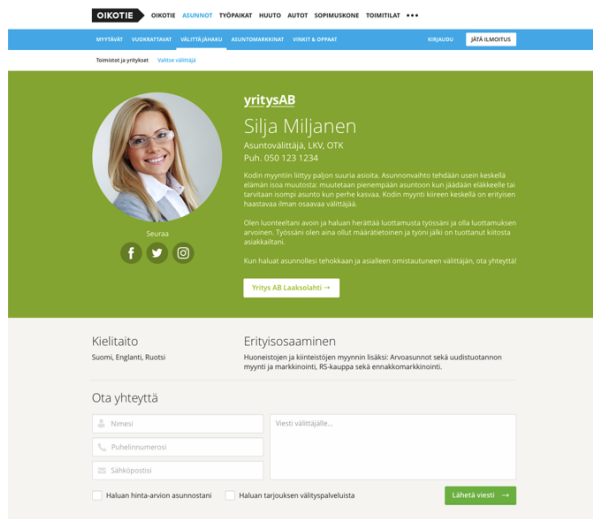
OIKOTIE OIKOTIE ASUNNOT TYÖPAIKAT HUUTO AUTOT SOPIMUSKONE TOIMITILAT •••

MYYTÄVÄT VUOKRATTAVAT VÄLITTÄJÄHAKU ASUNTOMARKKINAT VINKIT & OPPAAT KIRJAUDU JÄTÄ ILMOITUS

Toimistot ja yritykset Valitse välittäjä

yritysAB

Silja Miljanen

Asuntovälittäjä, LKV, OTK

Puh. 050 123 1234

Kodin myyntiin liittyy paljon suuria asioita. Asunnonvaihto tehdään usein keskellä elämän isoa muutosta: muutetaan pienempään asuntoon kun jäädään eläkkeelle tai tarvitaan isompi asunto kun perhe kasvaa. Kodin myynti kiireen keskellä on erityisen haastavaa ilman osaavaa välittäjää.

Olen luonteeltani avoin ja haluan herättää luottamusta työssäni ja olla luottamuksen arvoinen. Työssäni olen aina ollut määrätietoinen ja työni jälki on tuottanut kiitosta asiakkailtani.

Kun haluat asunnollesi tehokkaan ja asiallisen omistautuneen välittäjän, ota yhteyttä!

Seuraa

Yritys AB Laaksolahti →

Kielitaito

Suomi, Englanti, Ruotsi

Erityisosaaminen

Huoneistojen ja kiinteistöjen myynnin lisäksi: Arvoasunnot sekä uudistuotannon myynti ja markkinointi, RS-kauppa sekä ennakkomarkkinointi.

Ota yhteyttä

Nimesi

Puhelinnumerosi

Sähköpostisi

Viesti välittäjälle...

Haluan hinta-arvion asunnostani

Haluan tarjouksen välityspalveluista

Lähetä viesti →